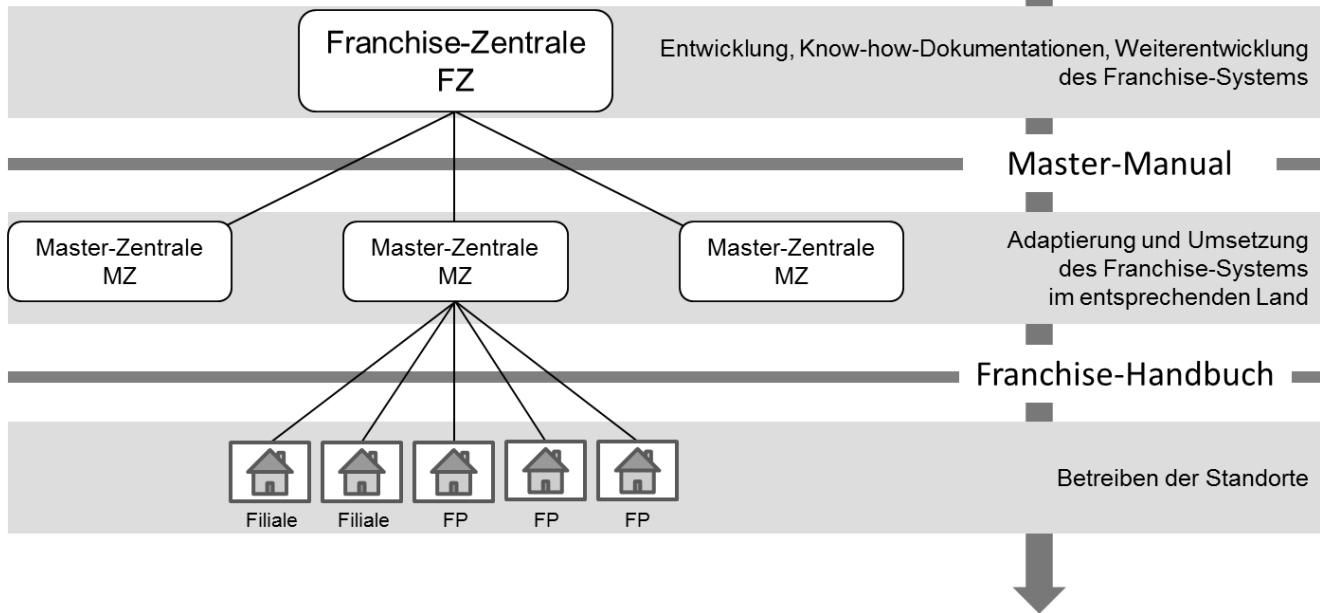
Franchise-Zentrale
FZ

Entwicklung, Know-how-Dokumentationen, Weiterentwicklung des Franchise-Systems

Master-Manual

Master-Zentrale
MZ

Master-Zentrale
MZ

Master-Zentrale
MZ

Adaptierung und Umsetzung des Franchise-Systems im entsprechenden Land

Franchise-Handbuch

Filiale Filiale FP FP FP

Betreiben der Standorte